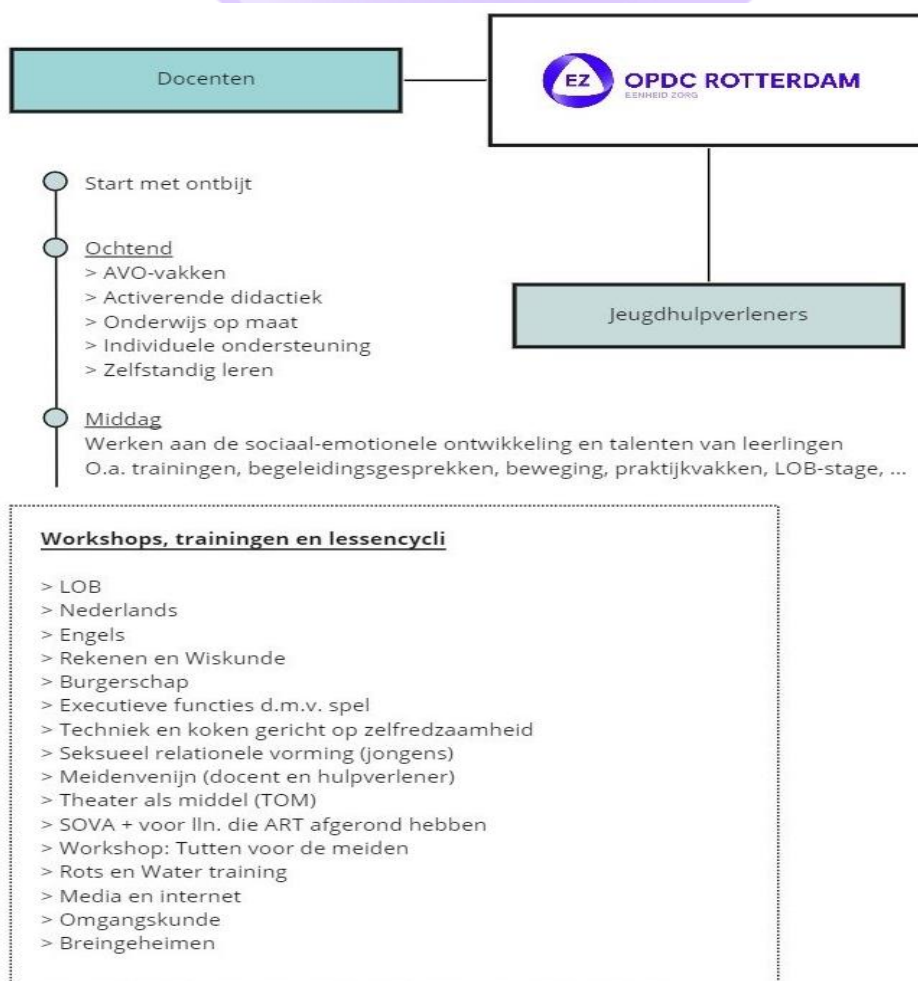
Docenten

EZ OPDC ROTTERDAM
EENHEID ZORG

Start met ontbijt

Ochtend
> AVO-vakken
> Activerende didactiek
> Onderwijs op maat
> Individuele ondersteuning
> Zelfstandig leren

Jeugdhulpverleners

Middag
Werken aan de sociaal-emotionele ontwikkeling en talenten van leerlingen
O.a. trainingen, begeleidingsgesprekken, beweging, praktijkvakken, LOB-stage, ...

Workshops, trainingen en lessencycli

> LOB
> Nederlands
> Engels
> Rekenen en Wiskunde
> Burgerschap
> Executieve functies d.m.v. spel
> Techniek en koken gericht op zelfredzaamheid
> Seksueel relationele vorming (jongens)
> Meidenvenijn (docent en hulpverlener)
> Theater als middel (TOM)
> SOVA + voor lln. die ART afgerond hebben
> Workshop: Tutten voor de meiden
> Rots en Water training
> Media en internet
> Omgangskunde
> Breingeheimen